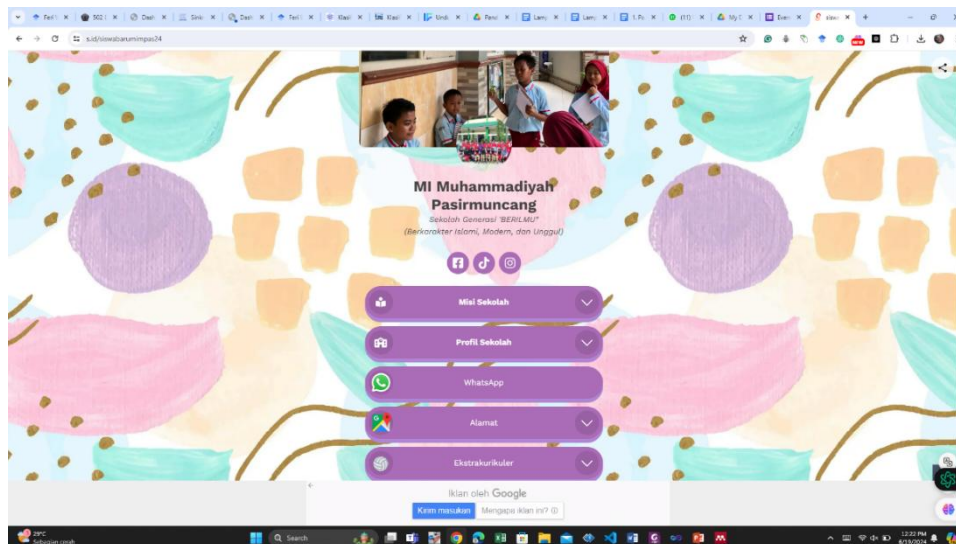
s.id/siswabarumimpas24

MI Muhammadiyah Pasirmuncang

Sekolah Generasi "BERILMU"
(Berkarakter Islami, Modern, dan Unggul)

Misi Sekolah

Profil Sekolah

WhatsApp

Alamat

Ekstrakurikuler

Iklan oleh Google

Kirim masukan

Mengapa iklan ini?

29°C
Sebagian cerah

Search

12:32 PM
6/19/2024